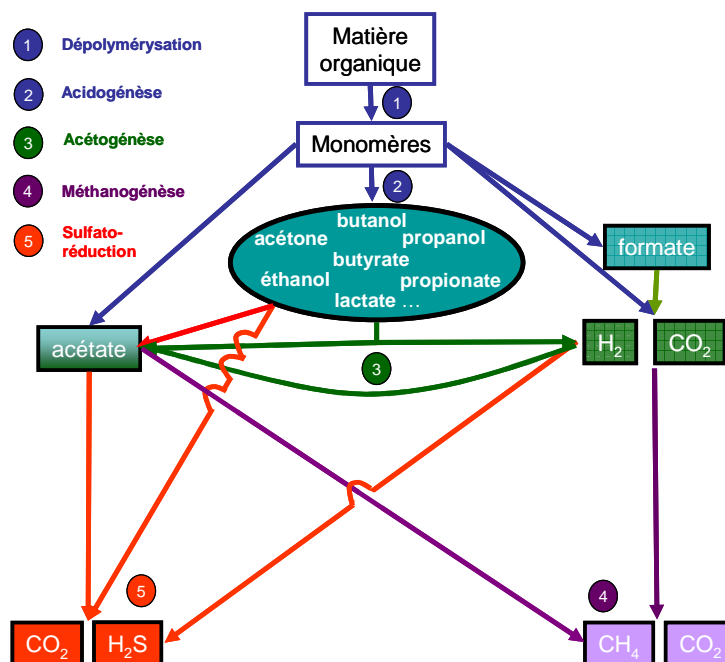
1 Dépolymérysation

2 Acidogénèse

3 Acétogénèse

4 Méthanogénèse

5 Sulfato-réduction

Matière organique

1

Monomères

2

butanol
acétone propanol
butyrate
éthanol propionate
lactate …

formate

acétate

3

$H_2$ $CO_2$

5

4

$CO_2$ $H_2S$

$CH_4$ $CO_2$